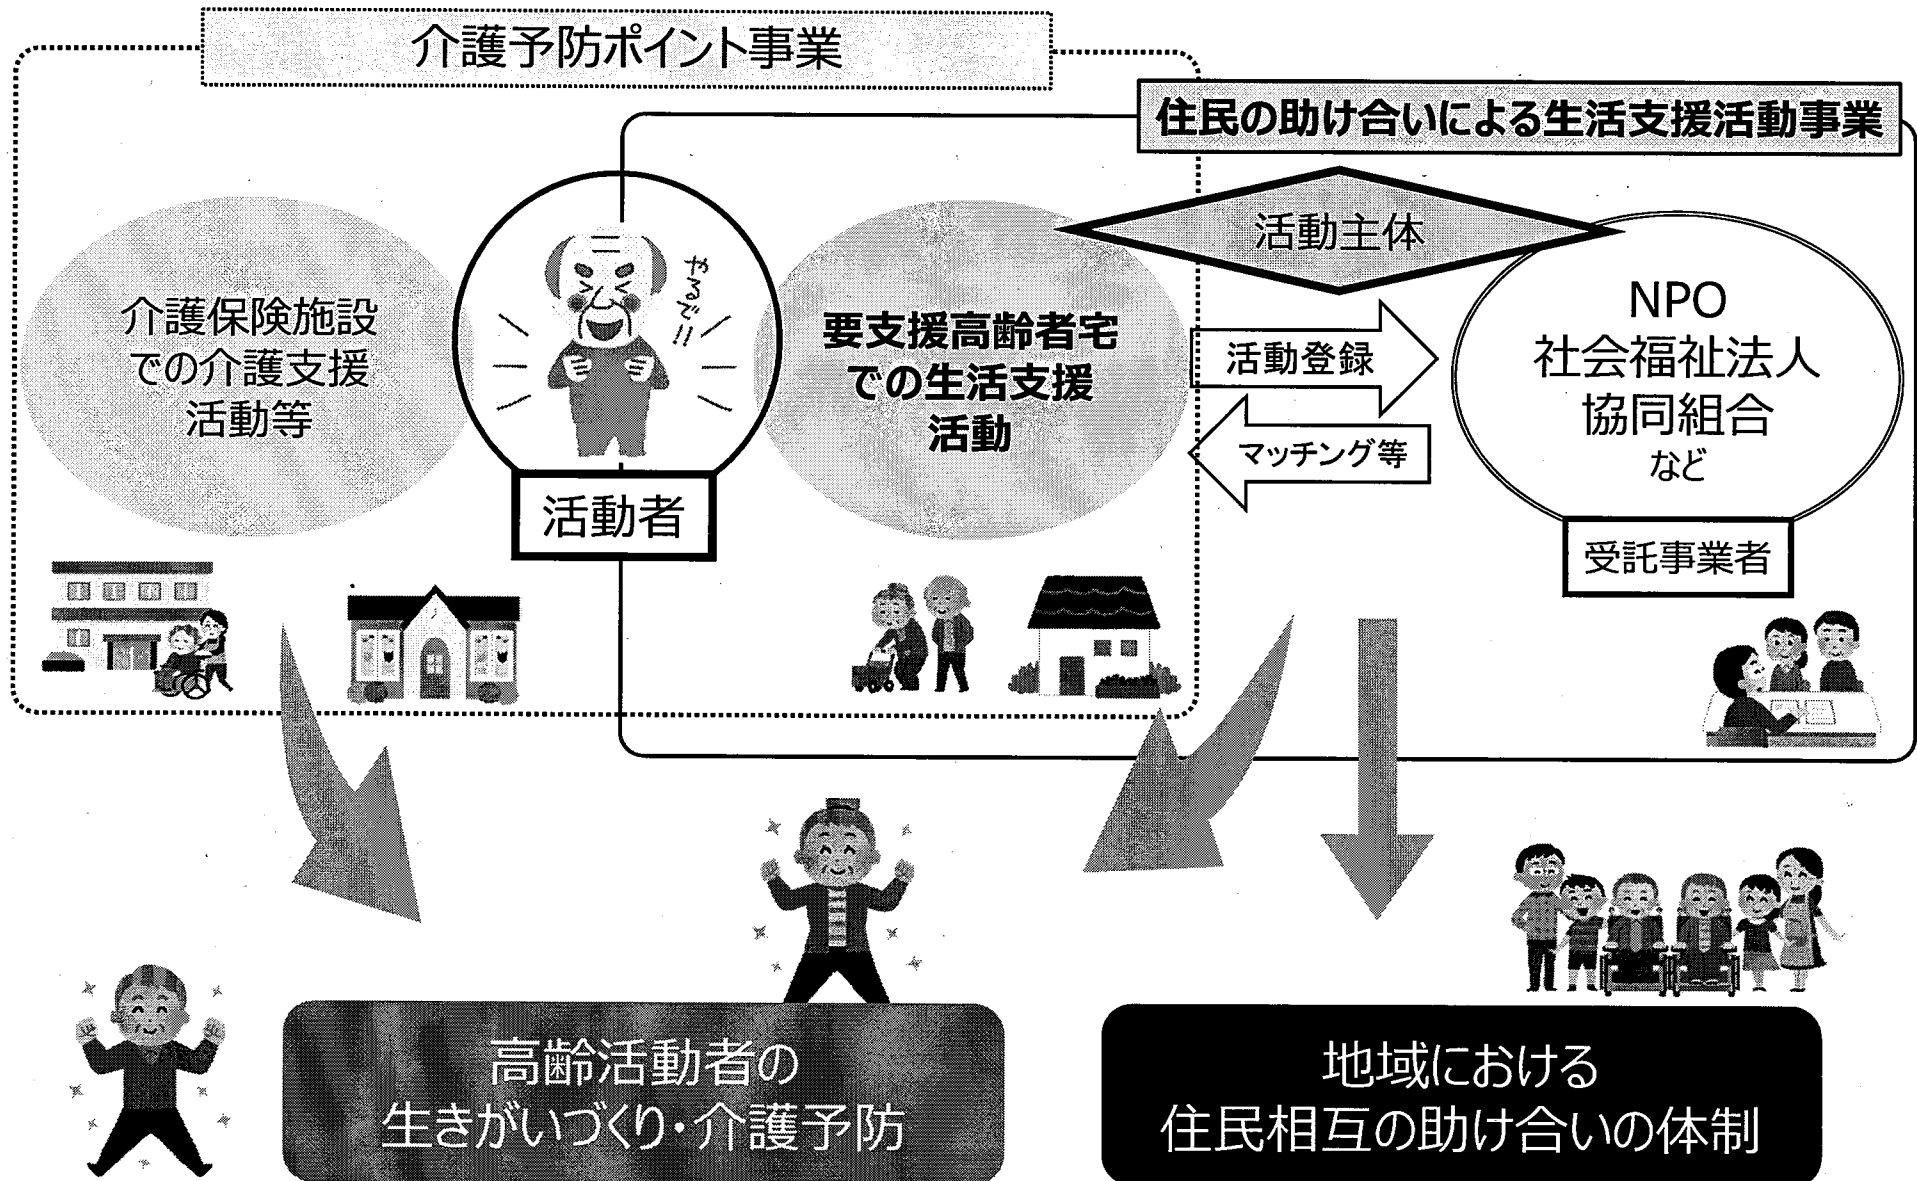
介護予防ポイント事業

住民の助け合いによる生活支援活動事業

活動主体

介護保険施設での介護支援活動等

やるで!!

活動者

要支援高齢者宅での生活支援活動

活動登録

マッチング等

NPO
社会福祉法人
協同組合
など

受託事業者

高齢活動者の
生きがいづくり・介護予防

地域における
住民相互の助け合いの体制